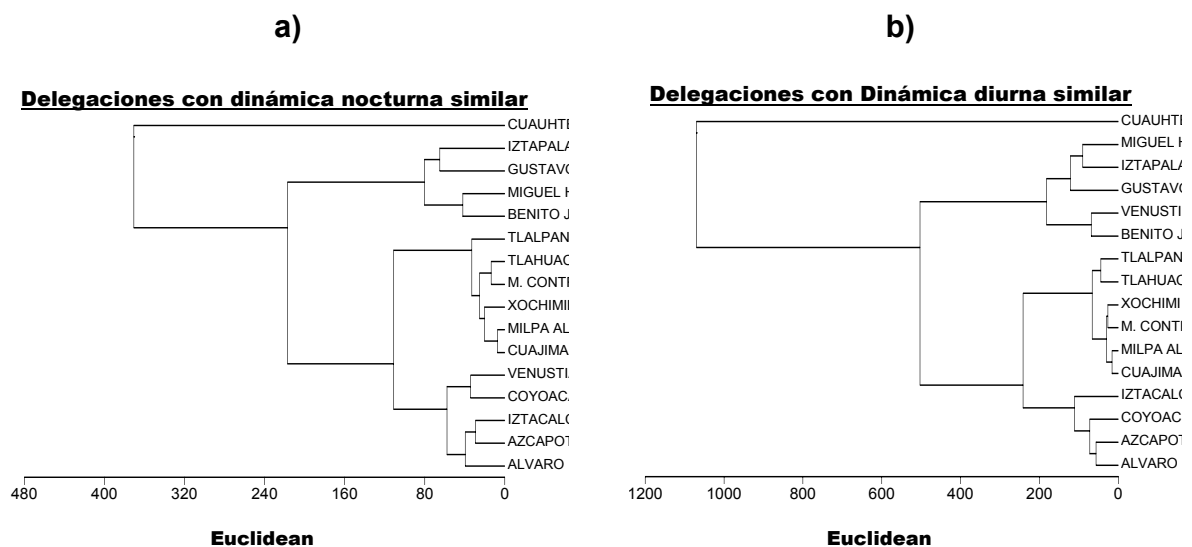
a)

Delegaciones con dinámica nocturna similar

CUAUHTE
IZTAPALA
GUSTAVO
MIGUEL H
BENITO J
TLALPAN
TLAHUAC
M. CONTI
XOCHIMI
MILPA AL
CUAJIMA
VENUSTI
COYOACA
IZTACALC
AZCAPOT
ALVARO

480 400 320 240 160 80 0

Euclidean

b)

Delegaciones con Dinámica diurna similar

CUAUHTE
MIGUEL H
IZTAPALA
GUSTAVO
VENUSTI
BENITO J
TLALPAN
TLAHUAC
XOCHIMI
M. CONTI
MILPA AL
CUAJIMA
IZTACALC
COYOAC
AZCAPOT
ALVARO

1200 1000 800 600 400 200 0

Euclidean